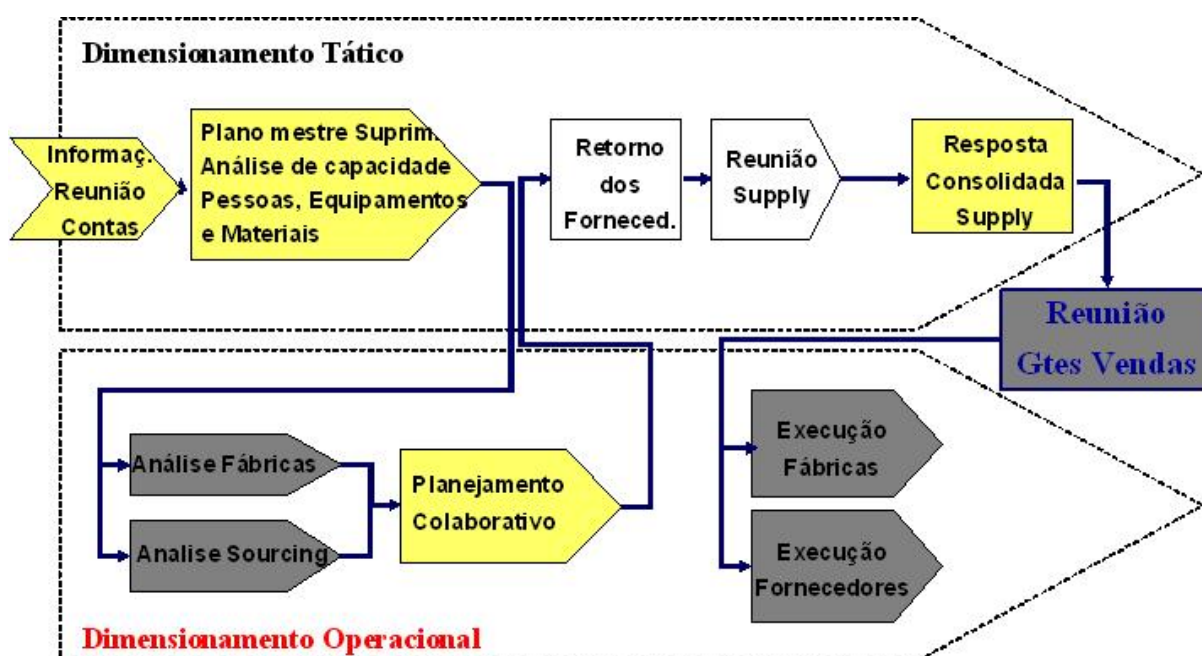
Dimensionamento Tático

Informaç. Reunião Contas

Plano mestre Suprim. Análise de capacidade Pessoas, Equipamentos e Materiais

Retorno dos Forneced.

Reunião Supply

Resposta Consolidada Supply

Reunião Gtes Vendas

Análise Fábricas

Analise Sourcing

Planejamento Colaborativo

Execução Fábricas

Execução Fornecedores

Dimensionamento Operacional